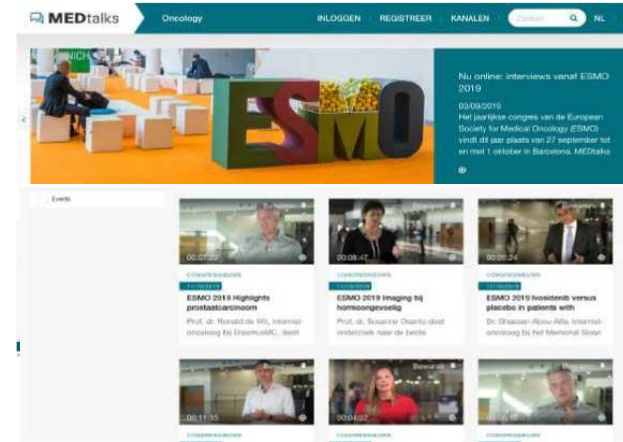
MEDtalks Oncology INLOGGEN REGISTREER KANALEN Zoeken NL

ESMO

Nu online: interviews vanaf ESMO 2019

03/09/2019

Het jaarlijkse congres van de European Society for Medical Oncology (ESMO) vindt dit jaar plaats van 27 september tot en met 1 oktober in Barcelona. MEDtalks

Events

00:07:22
CONGRESNIEUWS
11/10/2019
ESMO 2019 Highlights prostaatcarcinoom
Prof. dr. Ronald de Wit, internist-oncoloog bij ErasmusMC, deelt

00:08:47
CONGRESNIEUWS
11/10/2019
ESMO 2019 Imaging bij hormoongevoelig
Prof. dr. Susanne Osanto doet onderzoek naar de beste

00:06:24
CONGRESNIEUWS
11/10/2019
ESMO 2019 Ivosidenib versus placebo in patients with
Dr. Ghassan Abou-Alfa, internist-oncoloog bij het Memorial Sloan

00:11:35
CONGRESNIEUWS

Bewaren
00:04:02
CONGRESNIEUWS

CONGRESNIEUWS